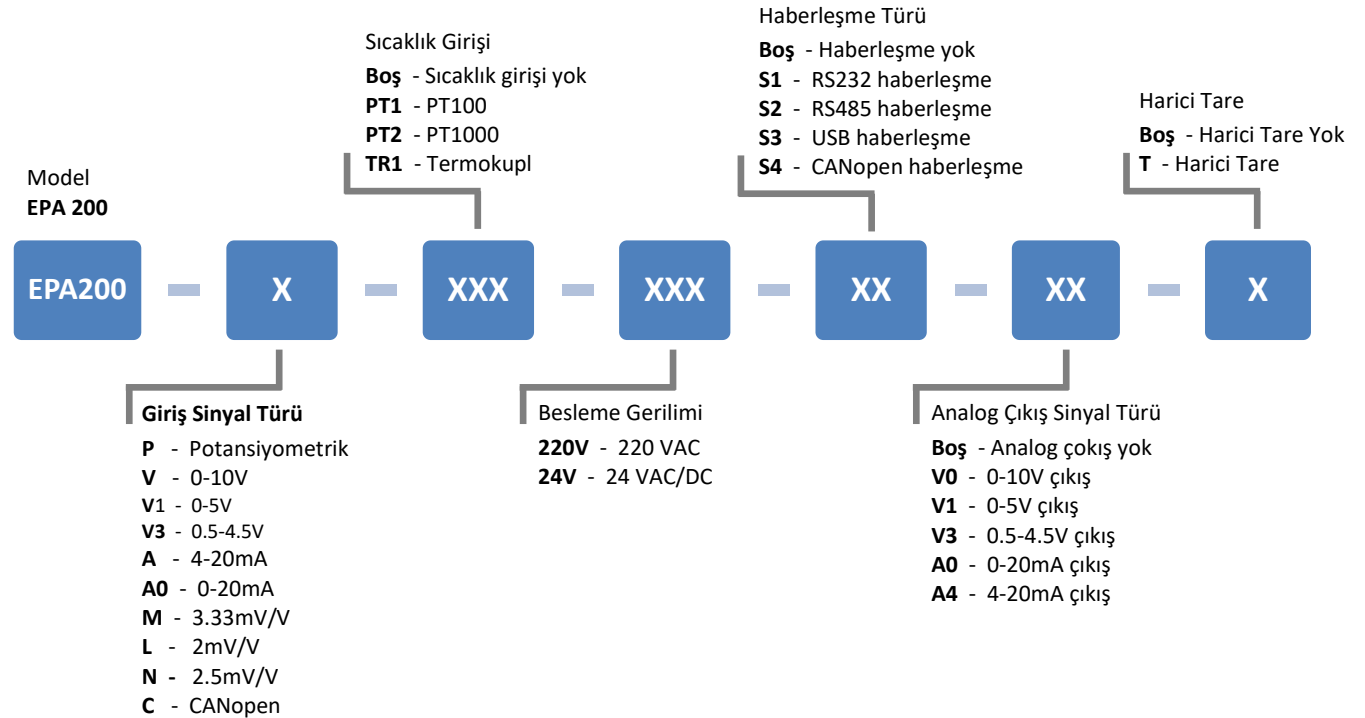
Haberleşme Türü
**Boş** - Haberleşme yok
**S1** - RS232 haberleşme
**S2** - RS485 haberleşme
**S3** - USB haberleşme
**S4** - CANopen haberleşme

Sıcaklık Girişi
**Boş** - Sıcaklık girişi yok
**PT1** - PT100
**PT2** - PT1000
**TR1** - Termokupl

Harici Tare
**Boş** - Harici Tare Yok
**T** - Harici Tare

Model
**EPA 200**

EPA200 - X - XXX - XXX - XX - XX - X

**Giriş Sinyal Türü**
**P** - Potansiyometrik
**V** - 0-10V
**V**1 - 0-5V
**V3** - 0.5-4.5V
**A** - 4-20mA
**A0** - 0-20mA
**M** - 3.33mV/V
**L** - 2mV/V
**N** - 2.5mV/V
**C** - CANopen

Besleme Gerilimi
**220V** - 220 VAC
**24V** - 24 VAC/DC

Analog Çıkış Sinyal Türü
**Boş** - Analog çokış yok
**V0** - 0-10V çıkış
**V1** - 0-5V çıkış
**V3** - 0.5-4.5V çıkış
**A0** - 0-20mA çıkış
**A4** - 4-20mA çıkış